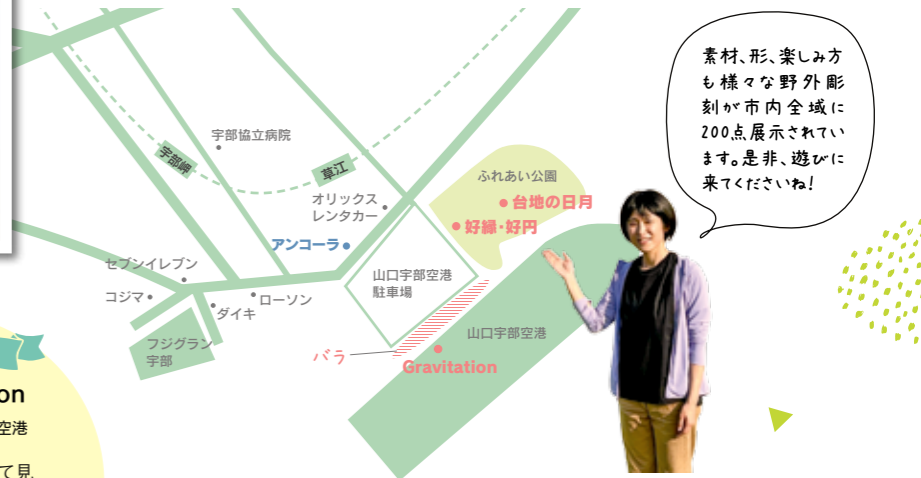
宇部線

宇部協立病院

草江

オリックスレンタカー

アンコーラ

ふれあい公園

台地の日月

好縁・好円

セブンイレブン

コジマ

ダイキ

ローソン

フジグラン宇部

山口宇部空港駐車場

山口宇部空港

バラ

Gravitation

on

空港

て見

素材、形、楽しみ方も様々な野外彫刻が市内全域に200点展示されています。是非、遊びに来てくださいね！